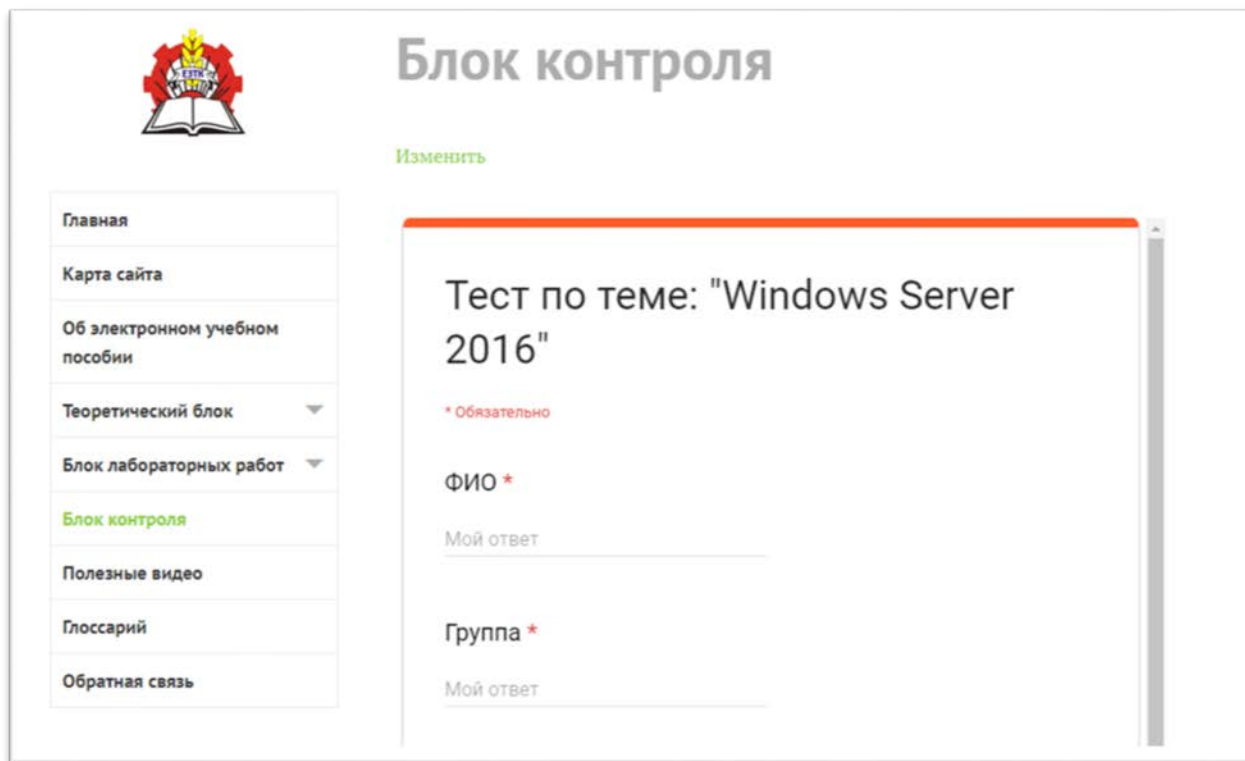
ЕЗТК

Блок контроля

Изменить

Главная

Карта сайта

Об электронном учебном пособии

Теоретический блок

Блок лабораторных работ

Блок контроля

Полезные видео

Глоссарий

Обратная связь

Тест по теме: "Windows Server 2016"

* Обязательно

ФИО *

Мой ответ

Группа *

Мой ответ